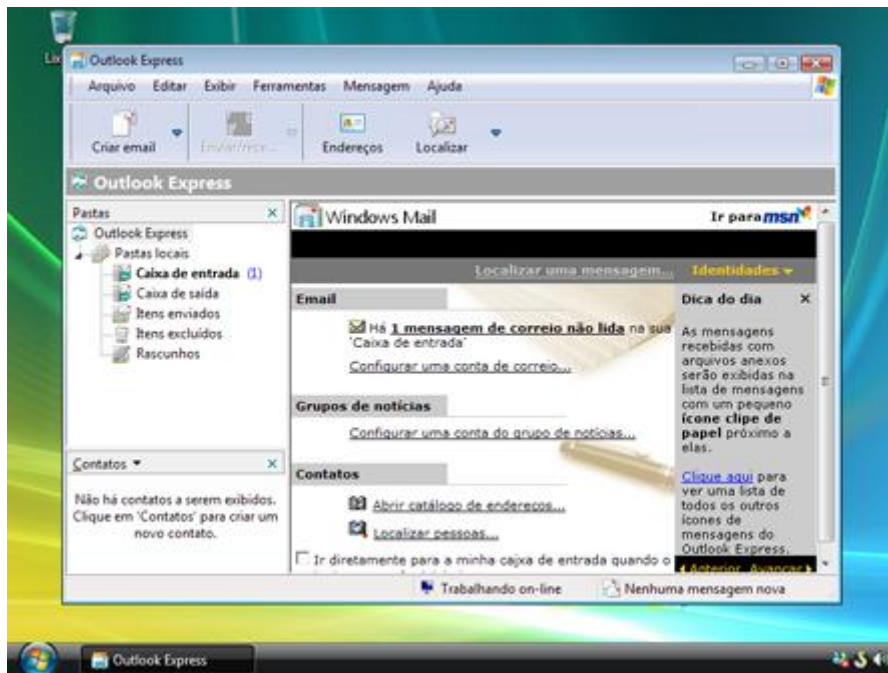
Lix

Outlook Express

Arquivo Editar Exibir Ferramentas Mensagem Ajuda

Criar email
Enviar/rece...
Endereços
Localizar

Outlook Express

Pastas
Outlook Express
Pastas locais
Caixa de entrada (1)
Caixa de saída
Itens enviados
Itens excluídos
Rascunhos

Contatos

Não há contatos a serem exibidos. Clique em 'Contatos' para criar um novo contato.

Windows Mail
Ir para msn

Localizar uma mensagem...
Identidades

Email
Há 1 mensagem de correio não lida na sua 'Caixa de entrada'
Configurar uma conta de correio...

Grupos de notícias
Configurar uma conta do grupo de notícias...

Contatos
Abrir catálogo de endereços...
Localizar pessoas...

Ir diretamente para a minha caixa de entrada quando o

Dica do dia
As mensagens recebidas com arquivos anexos serão exibidas na lista de mensagens com um pequeno ícone clipe de papel próximo a elas.

Clique aqui para ver uma lista de todos os outros ícones de mensagens do Outlook Express.

Anterior Avançar

Trabalhando on-line
Nenhuma mensagem nova

Outlook Express